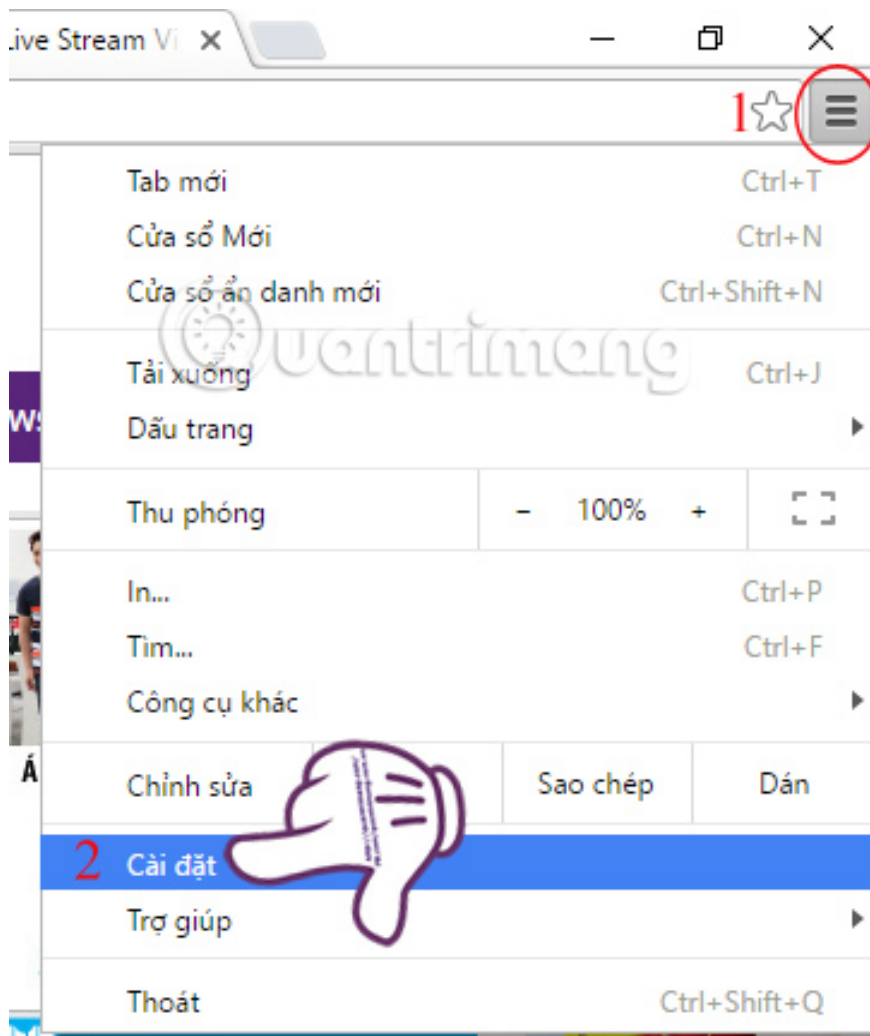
ive Stream Vi ×

1

Tab mới Ctrl+T
Cửa sổ Mới Ctrl+N
Cửa sổ ẩn danh mới Ctrl+Shift+N

Tải xuống Ctrl+J
Dấu trang

Thu phóng – 100% +

In... Ctrl+P
Tìm... Ctrl+F
Công cụ khác

Chỉnh sửa Sao chép Dán

2 Cài đặt
Trợ giúp

Thoát Ctrl+Shift+Q

Quantrimang